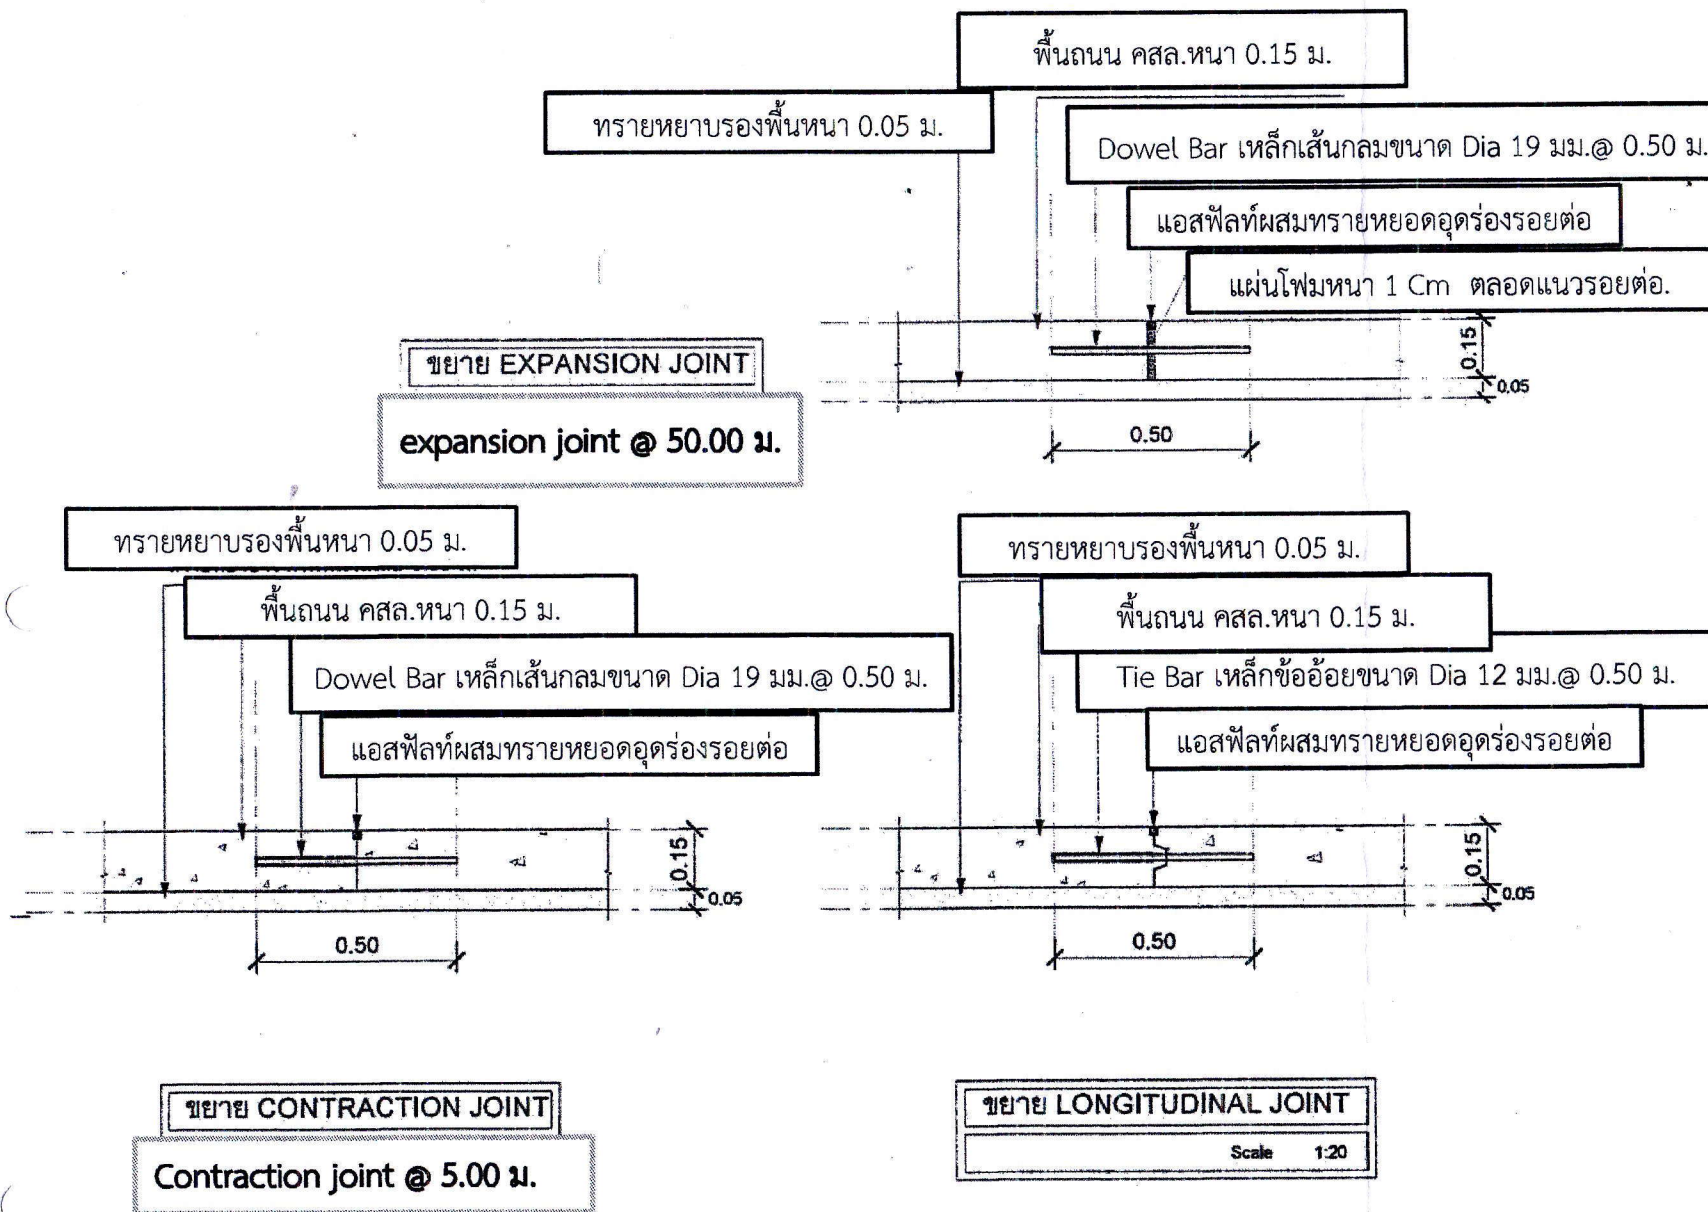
พื้นถนน คสล.หนา 0.15 ม.

ทรายหยาบรองพื้นหนา 0.05 ม.

Dowel Bar เหล็กเส้นกลมขนาด Dia 19 มม.@ 0.50 ม.

แอสฟัลท์ผสมทรายหยอดอุดร่องรอยต่อ

แผ่นโฟมหนา 1 Cm ตลอดแนวรอยต่อ.

ขยาย EXPANSION JOINT

expansion joint @ 50.00 ม.

0.15

0.05

0.50

ทรายหยาบรองพื้นหนา 0.05 ม.

พื้นถนน คสล.หนา 0.15 ม.

Dowel Bar เหล็กเส้นกลมขนาด Dia 19 มม.@ 0.50 ม.

แอสฟัลท์ผสมทรายหยอดอุดร่องรอยต่อ

0.15

0.05

0.50

ทรายหยาบรองพื้นหนา 0.05 ม.

พื้นถนน คสล.หนา 0.15 ม.

Tie Bar เหล็กข้ออ้อยขนาด Dia 12 มม.@ 0.50 ม.

แอสฟัลท์ผสมทรายหยอดอุดร่องรอยต่อ

0.15

0.05

0.50

ขยาย CONTRACTION JOINT

Contraction joint @ 5.00 ม.

ขยาย LONGITUDINAL JOINT

Scale 1:20